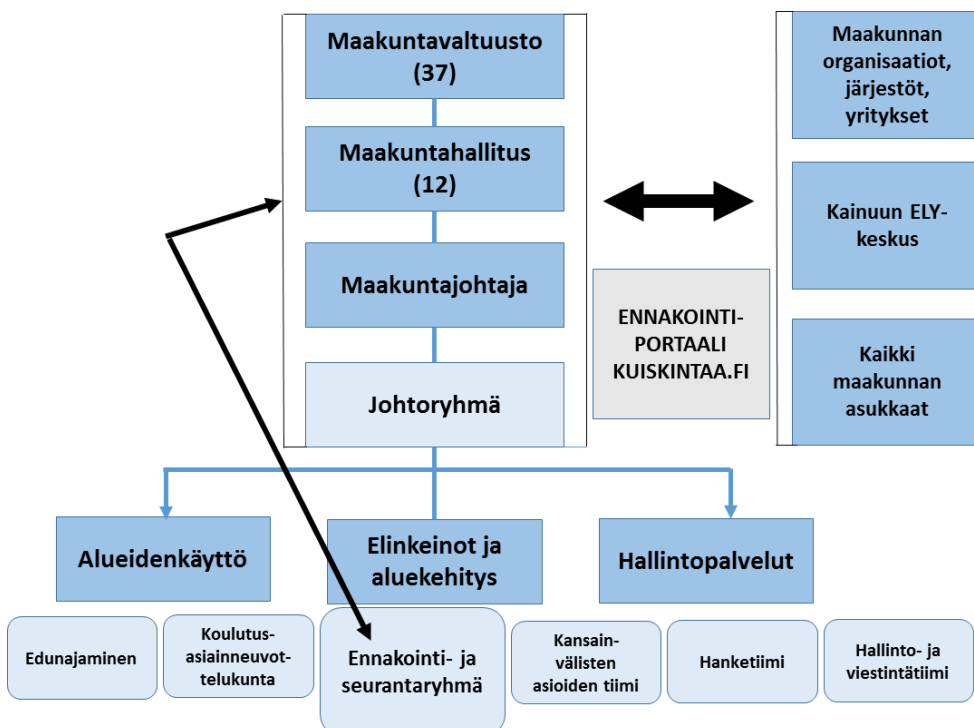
Maakuntavaltuusto (37)

Maakuntahallitus (12)

Maakuntajohtaja

Johtoryhmä

Maakunnan organisaatiot, järjestöt, yritykset

Kainuun ELY-keskus

Kaikki maakunnan asukkaat

ENNAKOINTI-PORTAALI KUISKINTAA.FI

Alueidenkäyttö

Elinkeinot ja aluekehitys

Hallintopalvelut

Edunajaminen

Koulutus-asiainneuvottelukunta

Ennakointi- ja seurantaryhmä

Kansainvälisten asioiden tiimi

Hanketiimi

Hallinto- ja viestintätiimi